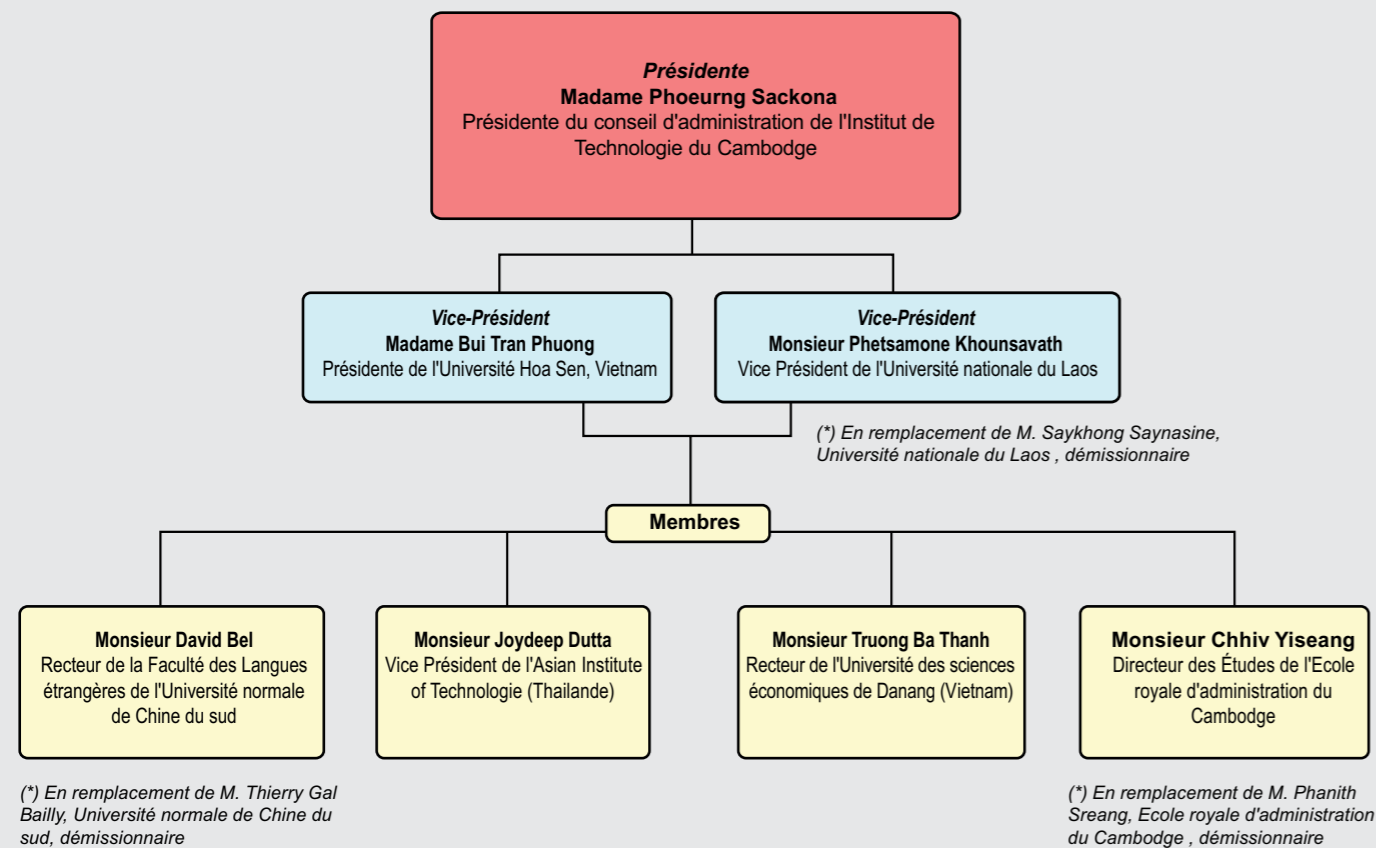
Présidente
Madame Phoeurng Sackona
Présidente du conseil d'administration de l'Institut de Technologie du Cambodge

Vice-Président
Madame Bui Tran Phuong
Présidente de l'Université Hoa Sen, Vietnam

Vice-Président
Monsieur Phetsamone Khounsavath
Vice Président de l'Université nationale du Laos

(*) En remplacement de M. Saykhong Saynasine, Université nationale du Laos , démissionnaire

Membres

Monsieur David Bel
Recteur de la Faculté des Langues étrangères de l'Université normale de Chine du sud

Monsieur Joydeep Dutta
Vice Président de l'Asian Institute of Technologie (Thailande)

Monsieur Truong Ba Thanh
Recteur de l'Université des sciences économiques de Danang (Vietnam)

Monsieur Chhiv Yiseang
Directeur des Études de l'Ecole royale d'administration du Cambodge

(*) En remplacement de M. Thierry Gal Bailly, Université normale de Chine du sud, démissionnaire

(*) En remplacement de M. Phanith Sreang, Ecole royale d'administration du Cambodge , démissionnaire